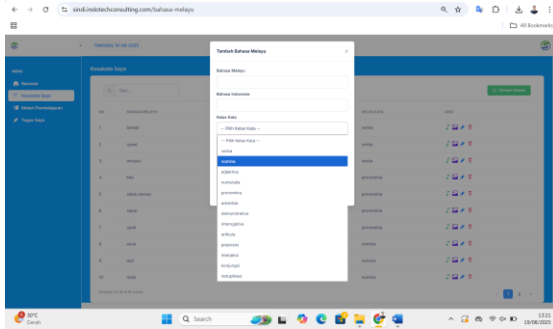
sindi.indotechconsulting.com/bahasa-melayu

All Bookmarks

TANGGAL 10 08 2025

Kosakata Saya

Tambah Bahasa Melayu

Bahasa Melayu

Bahasa Indonesia

Kelas Kata

-- Pilih Kelas Kata --

-- Pilih Kelas Kata --
verba
nomina
adjektiva
numeralia
pronomina
adverbia
demonstrativa
interogativa
artikula
preposisi
interjeksi
konjungsi
reduplikasi

Beranda
Kosakata Saya
Materi Pembelajaran
Tugas Saya

NO
BAHASA MELAYU
KELAS KATA
AKSI

1 jumpa verba
2 tapak verba
3 minjam verba
4 kau pronomina
5 adek jantan
6 engak pronomina
7 tapak
8 pacik nomina
9 dah pronomina
10 tenga nomina

Tambah Kosakata

Showing 1 to 10 of 18 entries

1 2 »

30°C
Cerah

Search

13:51
10/08/2025